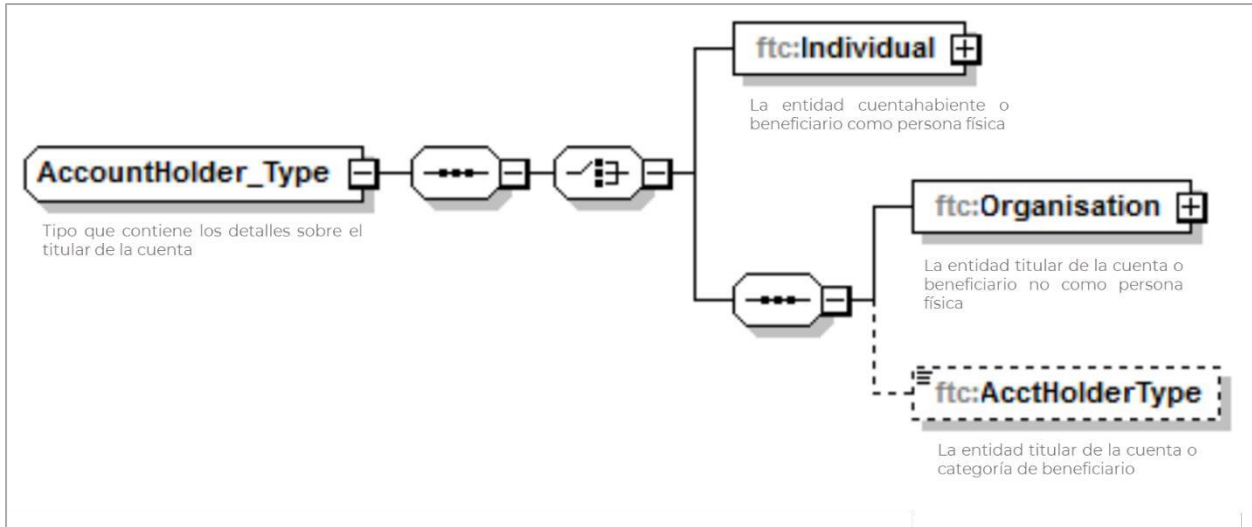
ftc:Individual

La entidad cuentahabiente o beneficiario como persona física

AccountHolder_Type

Tipo que contiene los detalles sobre el titular de la cuenta

ftc:Organisation

La entidad titular de la cuenta o beneficiario no como persona física

ftc:AcctHolderType

La entidad titular de la cuenta o categoría de beneficiario